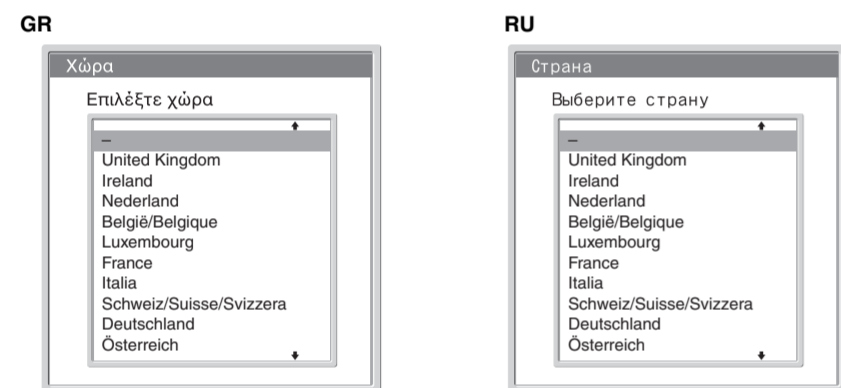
GR

Χώρα

Επιλέξτε χώρα

–
United Kingdom
Ireland
Nederland
België/Belgique
Luxembourg
France
Italia
Schweiz/Suisse/Svizzera
Deutschland
Österreich

RU

Страна

Выберите страну

–
United Kingdom
Ireland
Nederland
België/Belgique
Luxembourg
France
Italia
Schweiz/Suisse/Svizzera
Deutschland
Österreich